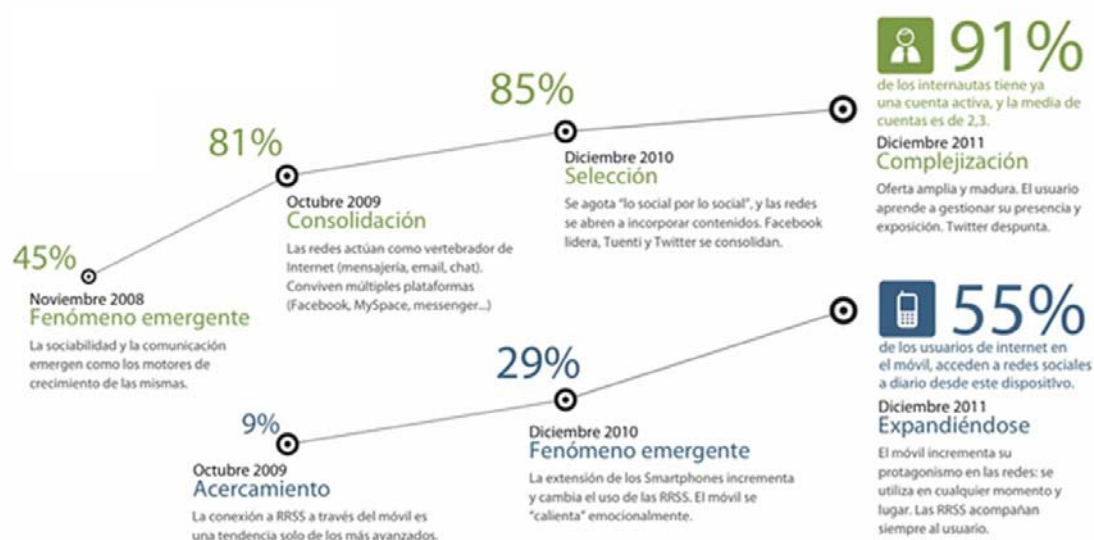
91%
de los internautas tiene ya una cuenta activa, y la media de cuentas es de 2,3.
Diciembre 2011
Complejización
Oferta amplia y madura. El usuario aprende a gestionar su presencia y exposición. Twitter despunta.

85%
Diciembre 2010
Selección
Se agota "lo social por lo social", y las redes se abren a incorporar contenidos. Facebook lidera, Tuenti y Twitter se consolidan.

81%
Octubre 2009
Consolidación
Las redes actúan como vertebrador de Internet (mensajería, email, chat). Conviven múltiples plataformas (Facebook, MySpace, messenger...)

45%
Noviembre 2008
Fenómeno emergente
La sociabilidad y la comunicación emergen como los motores de crecimiento de las mismas.

55%
de los usuarios de internet en el móvil, acceden a redes sociales a diario desde este dispositivo.
Diciembre 2011
Expandiéndose
El móvil incrementa su protagonismo en las redes: se utiliza en cualquier momento y lugar. Las RRSS acompañan siempre al usuario.

29%
Diciembre 2010
Fenómeno emergente
La extensión de los Smartphones incrementa y cambia el uso de las RRSS. El móvil se "calienta" emocionalmente.

9%
Octubre 2009
Acercamiento
La conexión a RRSS a través del móvil es una tendencia solo de los más avanzados.